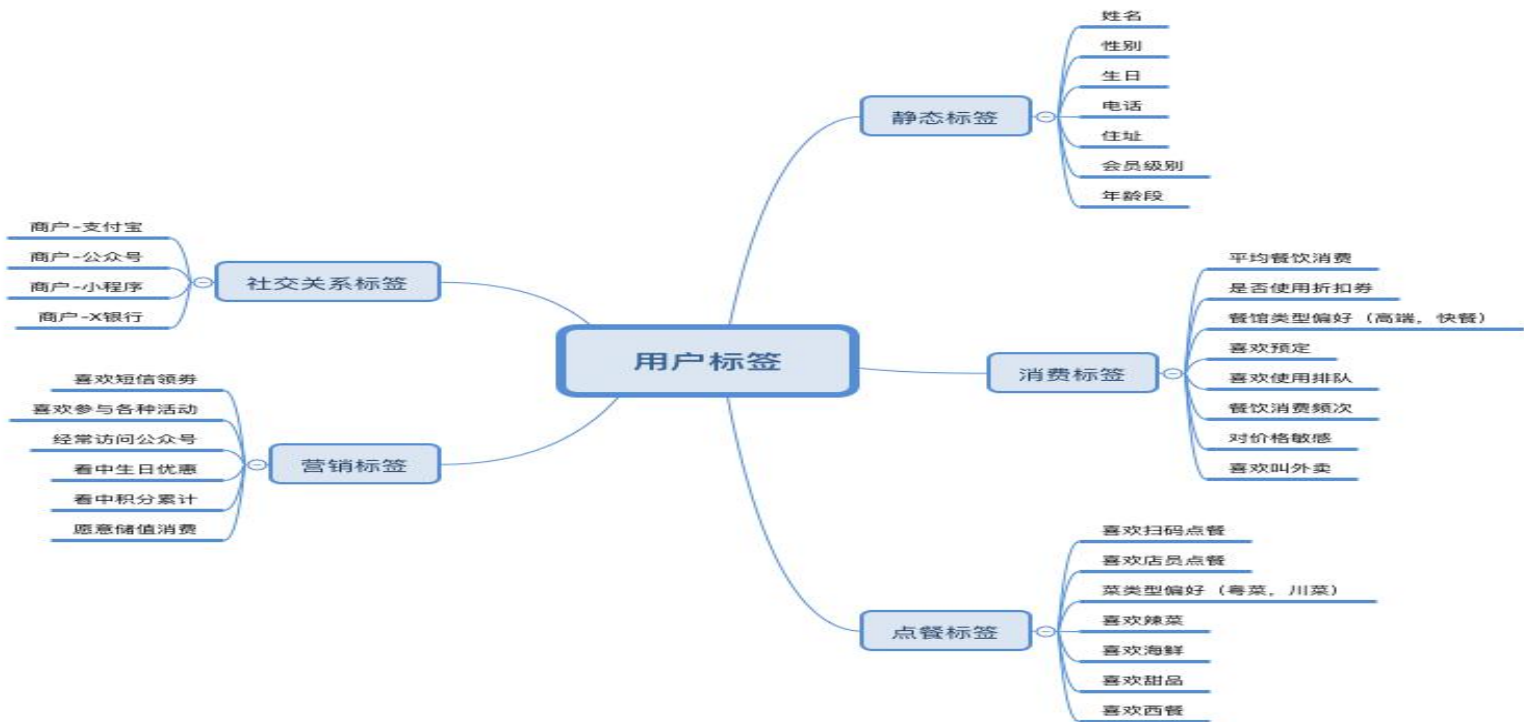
用户标签

静态标签
姓名
性别
生日
电话
住址
会员级别
年龄段

消费标签
平均餐饮消费
是否使用折扣券
餐馆类型偏好（高端，快餐）
喜欢预定
喜欢使用排队
餐饮消费频次
对价格敏感
喜欢叫外卖

点餐标签
喜欢扫码点餐
喜欢店员点餐
菜类型偏好（粤菜，川菜）
喜欢辣菜
喜欢海鲜
喜欢甜品
喜欢西餐

社交关系标签
商户-支付宝
商户-公众号
商户-小程序
商户-X银行

营销标签
喜欢短信领券
喜欢参与各种活动
经常访问公众号
看中生日优惠
看中积分累计
愿意储值消费